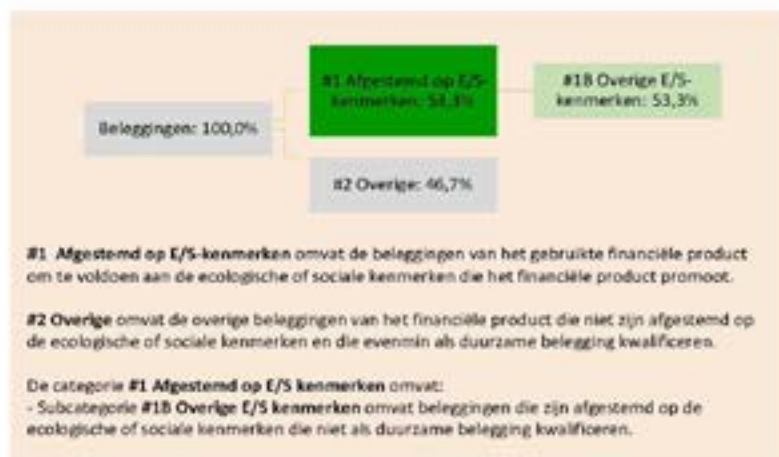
Beleggingen: 100,0%

#1 Afgestemd op E/S-kenmerken: 53,3%

#1B Overige E/S-kenmerken: 53,3%

#2 Overige: 46,7%

**#1 Afgestemd op E/S-kenmerken** omvat de beleggingen van het gebruikte financiële product om te voldoen aan de ecologische of sociale kenmerken die het financiële product promoot.

**#2 Overige** omvat de overige beleggingen van het financiële product die niet zijn afgestemd op de ecologische of sociale kenmerken en die evenmin als duurzame belegging kwalificeren.

De categorie **#1 Afgestemd op E/S kenmerken** omvat:
- Subcategorie **#1B Overige E/S kenmerken** omvat beleggingen die zijn afgestemd op de ecologische of sociale kenmerken die niet als duurzame belegging kwalificeren.